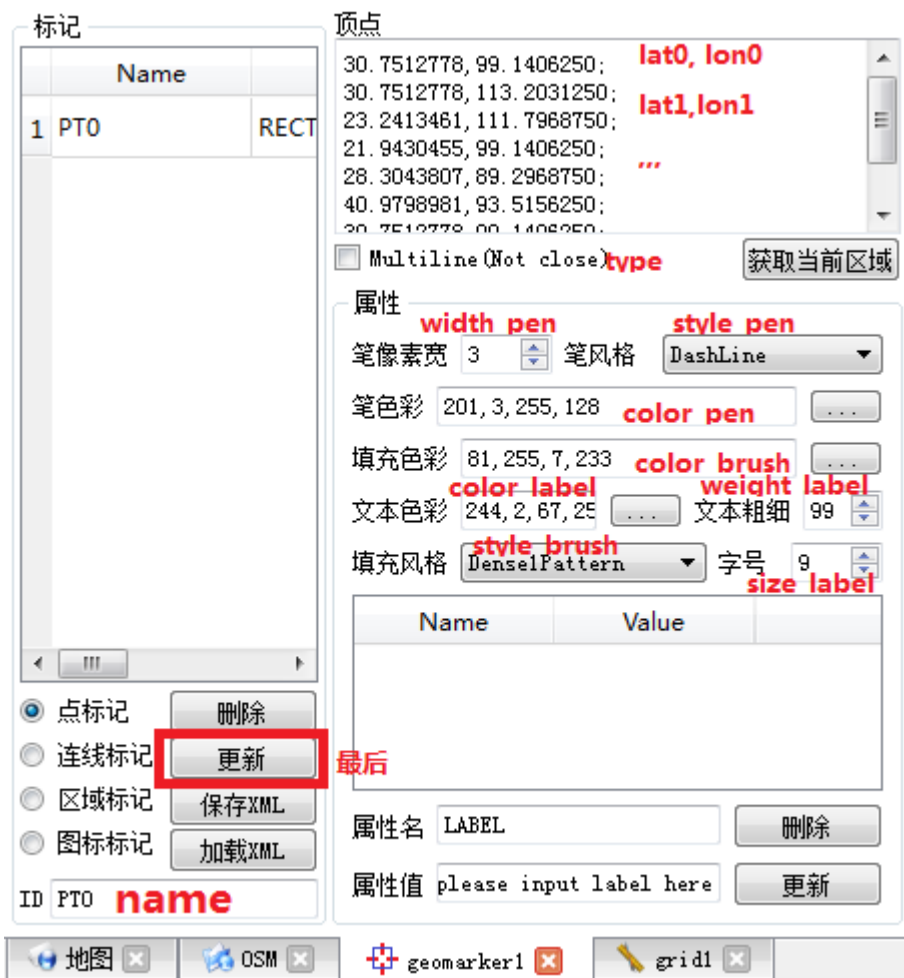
标记

| | Name | |
|---|---|---|
| 1 | PT0 | RECT |

点标记
连线标记
区域标记
图标标记

删除
更新
最后
保存XML
加载XML

ID PT0 name

顶点

30.7512778,99.1406250;
30.7512778,113.2031250;
23.2413461,111.7968750;
21.9430455,99.1406250;
28.3043807,89.2968750;
40.9798981,93.5156250;
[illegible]

lat0, lon0
lat1,lon1
...

Multiline(Not close) type
获取当前区域

属性

width pen
style pen
笔像素宽 3 笔风格 DashLine
笔色彩 201,3,255,128 color pen ...
填充色彩 81,255,7,233 color brush ...
color label
weight label
文本色彩 244,2,67,25 ... 文本粗细 99
style brush
填充风格 Dense1Pattern 字号 9
size label

| Name | Value |
|---|---|

属性名 LABEL 删除
属性值 please input label here 更新

地图 OSM geomarker1 grid1